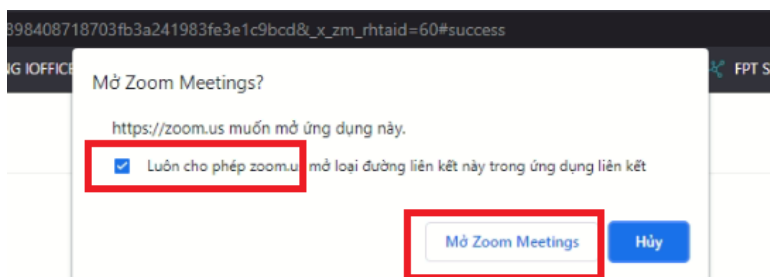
398408718703fb3a241983fe3e1c9bcd&_x_zm_rhtaid=60#success

G IOFFICE

FPT S

Mở Zoom Meetings?

https://zoom.us muốn mở ứng dụng này.

Luôn cho phép zoom.us mở loại đường liên kết này trong ứng dụng liên kết

Mở Zoom Meetings

Hủy